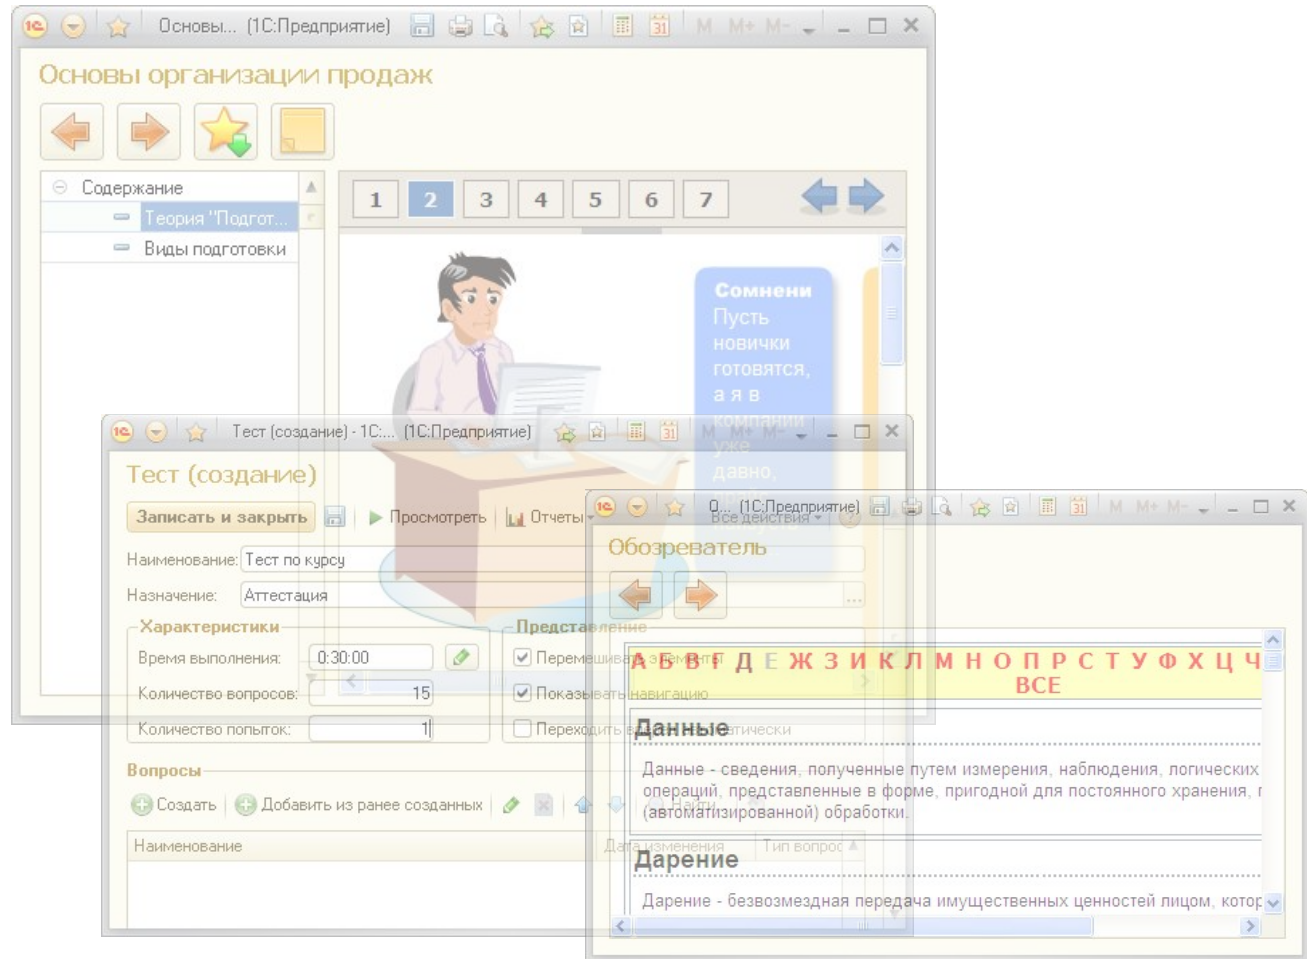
Основы... (1С:Предприятие)

M M+ M-

Основы организации продаж

Содержание

Теория "Подгот...

Виды подготовки

1 2 3 4 5 6 7

Сомнени
Пусть
новички
готовятся,
а я в
компании
уже
давно,

Тест (создание) - 1С:... (1С:Предприятие)

M M+ M-

Тест (создание)

Записать и закрыть

Просмотреть

Отчеты

Все действия

Наименование: Тест по курсу

Назначение: Аттестация

Характеристики

Время выполнения: 0:30:00

Количество вопросов: 15

Количество попыток: 1

Представление

Перемешивать элементы

Показывать навигацию

Переходить автоматически

Вопросы

Создать

Добавить из ранее созданных

Найти...

Наименование

Дата изменения

Тип вопрос

О... (1С:Предприятие)

M M+ M-

Обозреватель

А Б В Г Д Е Ж З И К Л М Н О П Р С Т У Ф Х Ц Ч
ВСЕ

Данные

Данные - сведения, полученные путем измерения, наблюдения, логических операций, представленные в форме, пригодной для постоянного хранения, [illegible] (автоматизированной) обработки.

Дарение

Дарение - безвозмездная передача имущественных ценностей лицом, котор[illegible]